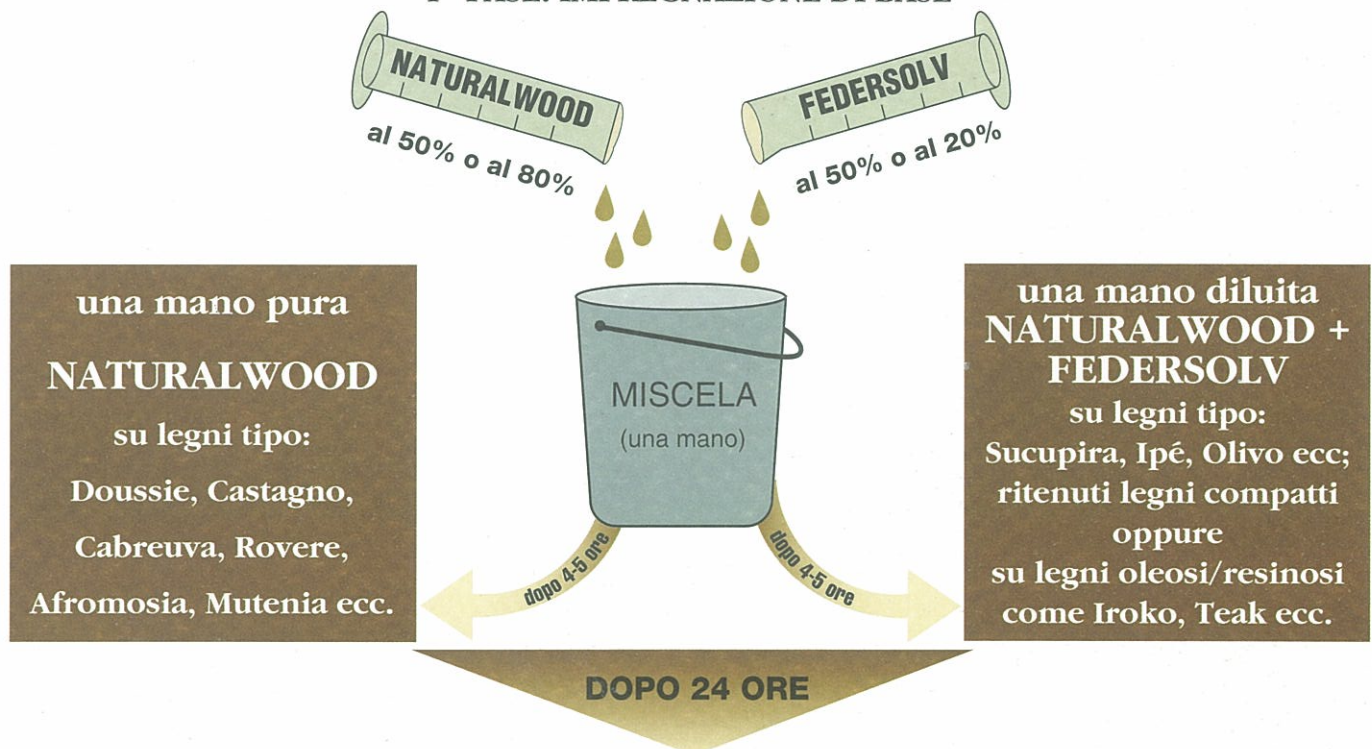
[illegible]

NATURALWOOD

al 50% o al 80%

FEDERSOLV

al 50% o al 20%

una mano pura

NATURALWOOD

su legni tipo:

Doussie, Castagno,

Cabreuva, Rovere,

Afromosia, Mutenia ecc.

MISCELA
(una mano)

dopo 4-5 ore

dopo 4-5 ore

una mano diluita
NATURALWOOD +
FEDERSOLV
su legni tipo:
Sucupira, Ipé, Olivo ecc;
ritenuti legni compatti
oppure
su legni oleosi/resinosi
come Iroko, Teak ecc.

DOPO 24 ORE